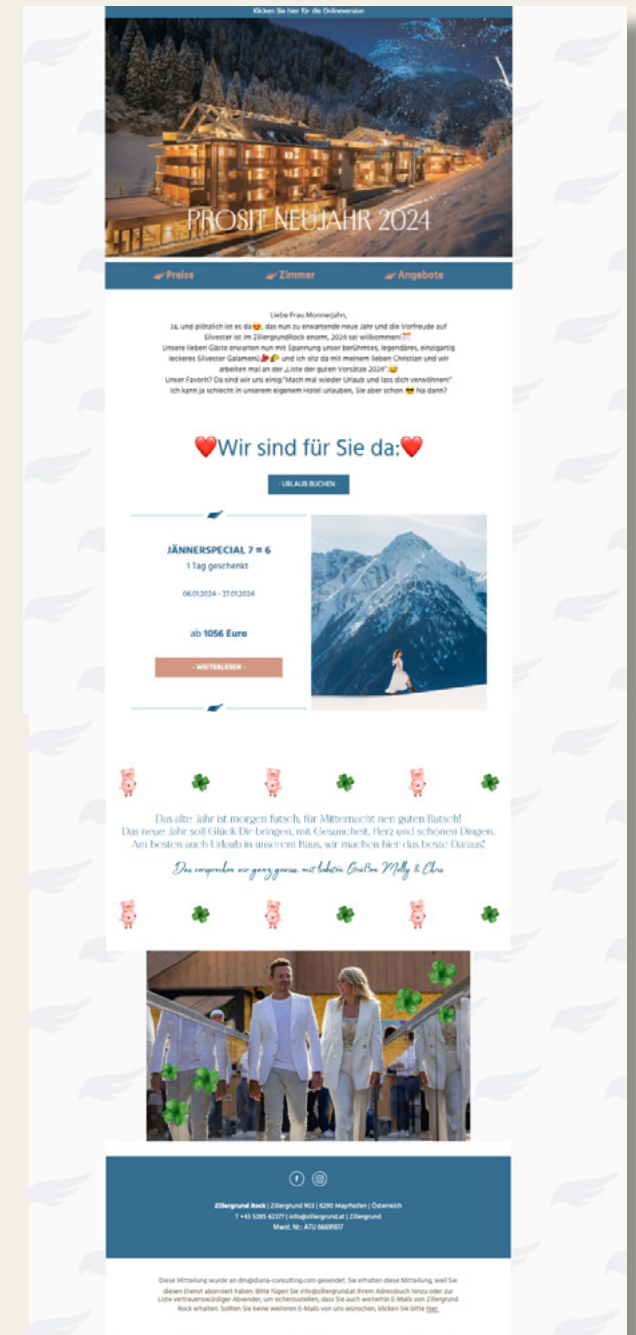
Klicken Sie hier für die Onlineversion

PROSIT NEUJAHR 2024

Preise Zimmer Angebote

Liebe Frau Monnerjahn,
Ja, und plötzlich ist es da, das nun zu erwartende neue Jahr und die Vorfreude auf Silvester ist im ZillergrundRock enorm, 2024 sei willkommen!
Unsere lieben Gäste erwarten nun mit Spannung unser berühmtes, legendäres, einzigartig leckeres Silvester Galamenü und ich sitz da mit meinem lieben Christian und wir arbeiten mal an der „Liste der guten Vorsätze 2024".
Unser Favorit? Da sind wir uns einig "Mach mal wieder Urlaub und lass dich verwöhnen!"
Ich kann ja schlecht in unserem eigenem Hotel urlauben, Sie aber schon Na dann?

Wir sind für Sie da:

- URLAUB BUCHEN -

JÄNNERSPECIAL 7 = 6
1 Tag geschenkt

06.01.2024 - 27.01.2024

ab 1056 Euro

- WEITERLESEN -

Das alte Jahr ist morgen futsch, für Mitternacht nen guten Rutsch!
Das neue Jahr soll Glück Dir bringen, mit Gesundheit, Herz und schönen Dingen,
Am besten auch Urlaub in unserem Haus, wir machen hier das beste Daraus!

Das versprechen wir ganz genau, mit liebsten Grüßen Molly & Chris

Zillergrund Rock | Zillergrund 903 | 6290 Mayrhofen | Österreich
T +43 5285 62377 | info@zillergrund.at | Zillergrund
Mwst. Nr.: ATU 66891977

Diese Mitteilung wurde an dm@diana-consulting.com gesendet. Sie erhalten diese Mitteilung, weil Sie diesen Dienst abonniert haben. Bitte fügen Sie info@zillergrund.at Ihrem Adressbuch hinzu oder zur Liste vertrauenswürdiger Absender, um sicherzustellen, dass Sie auch weiterhin E-Mails von Zillergrund Rock erhalten. Sollten Sie keine weiteren E-Mails von uns wünschen, klicken Sie bitte hier.